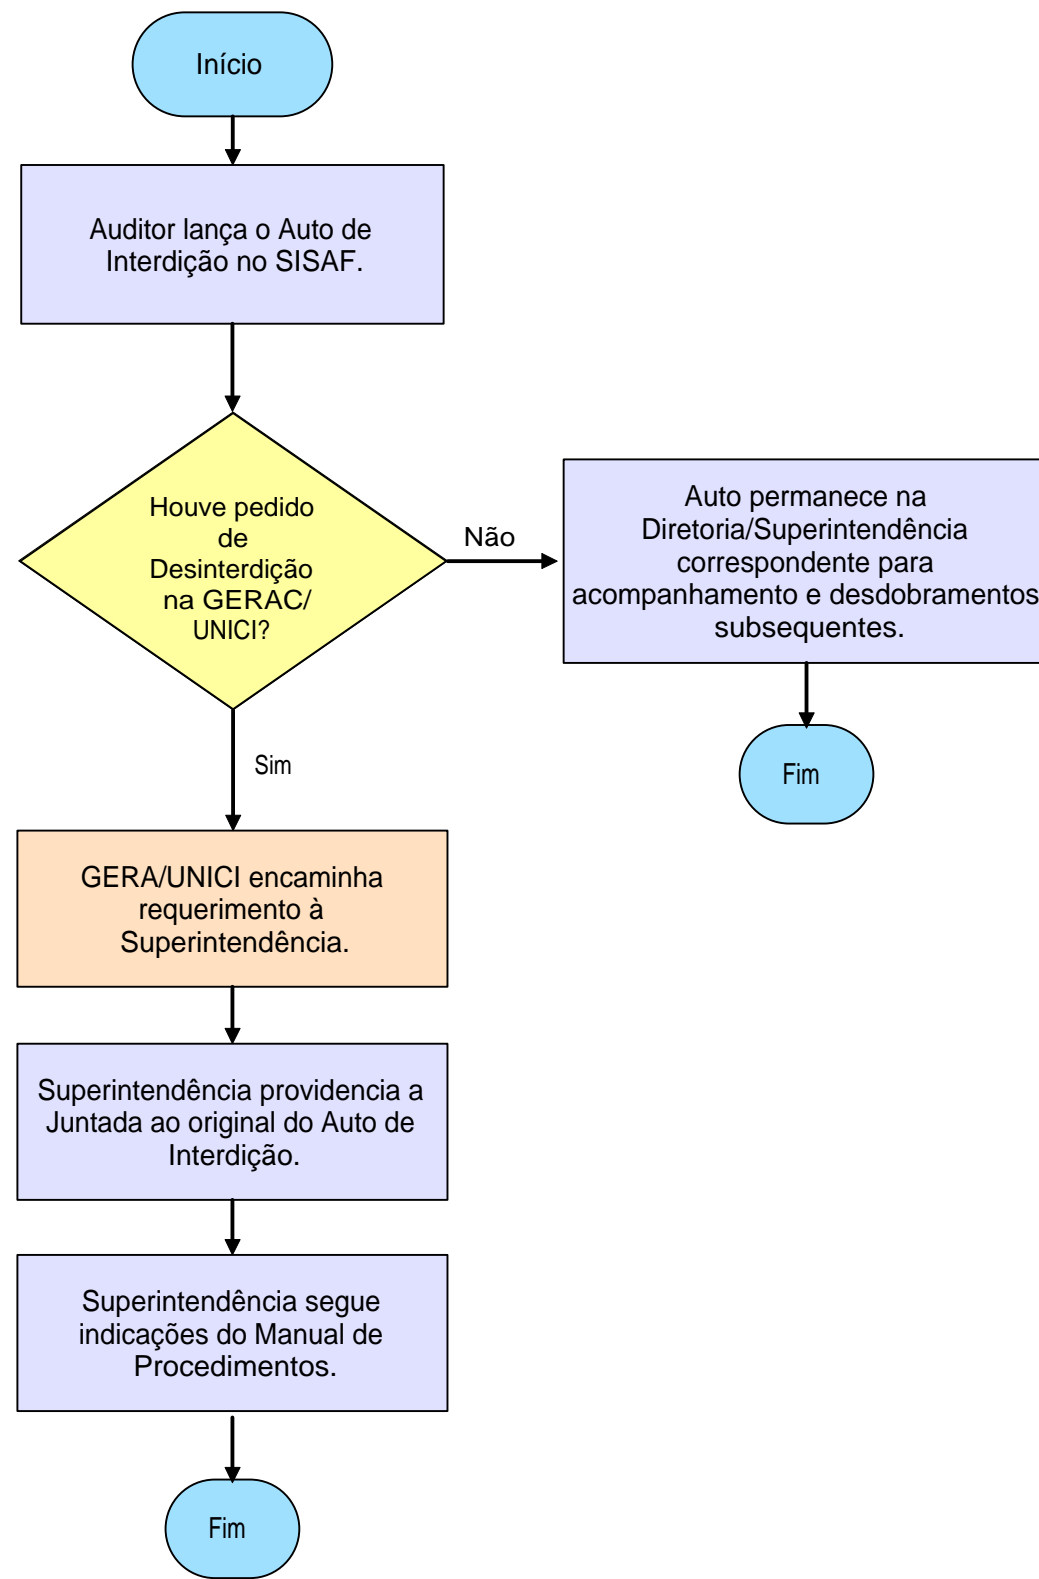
Início

Auditor lança o Auto de Interdição no SISAF.

Houve pedido de Desinterdição na GERAC/ UNICI?

Não

Auto permanece na Diretoria/Superintendência correspondente para acompanhamento e desdobramentos subsequentes.

Fim

Sim

GERA/UNICI encaminha requerimento à Superintendência.

Superintendência providencia a Juntada ao original do Auto de Interdição.

Superintendência segue indicações do Manual de Procedimentos.

Fim